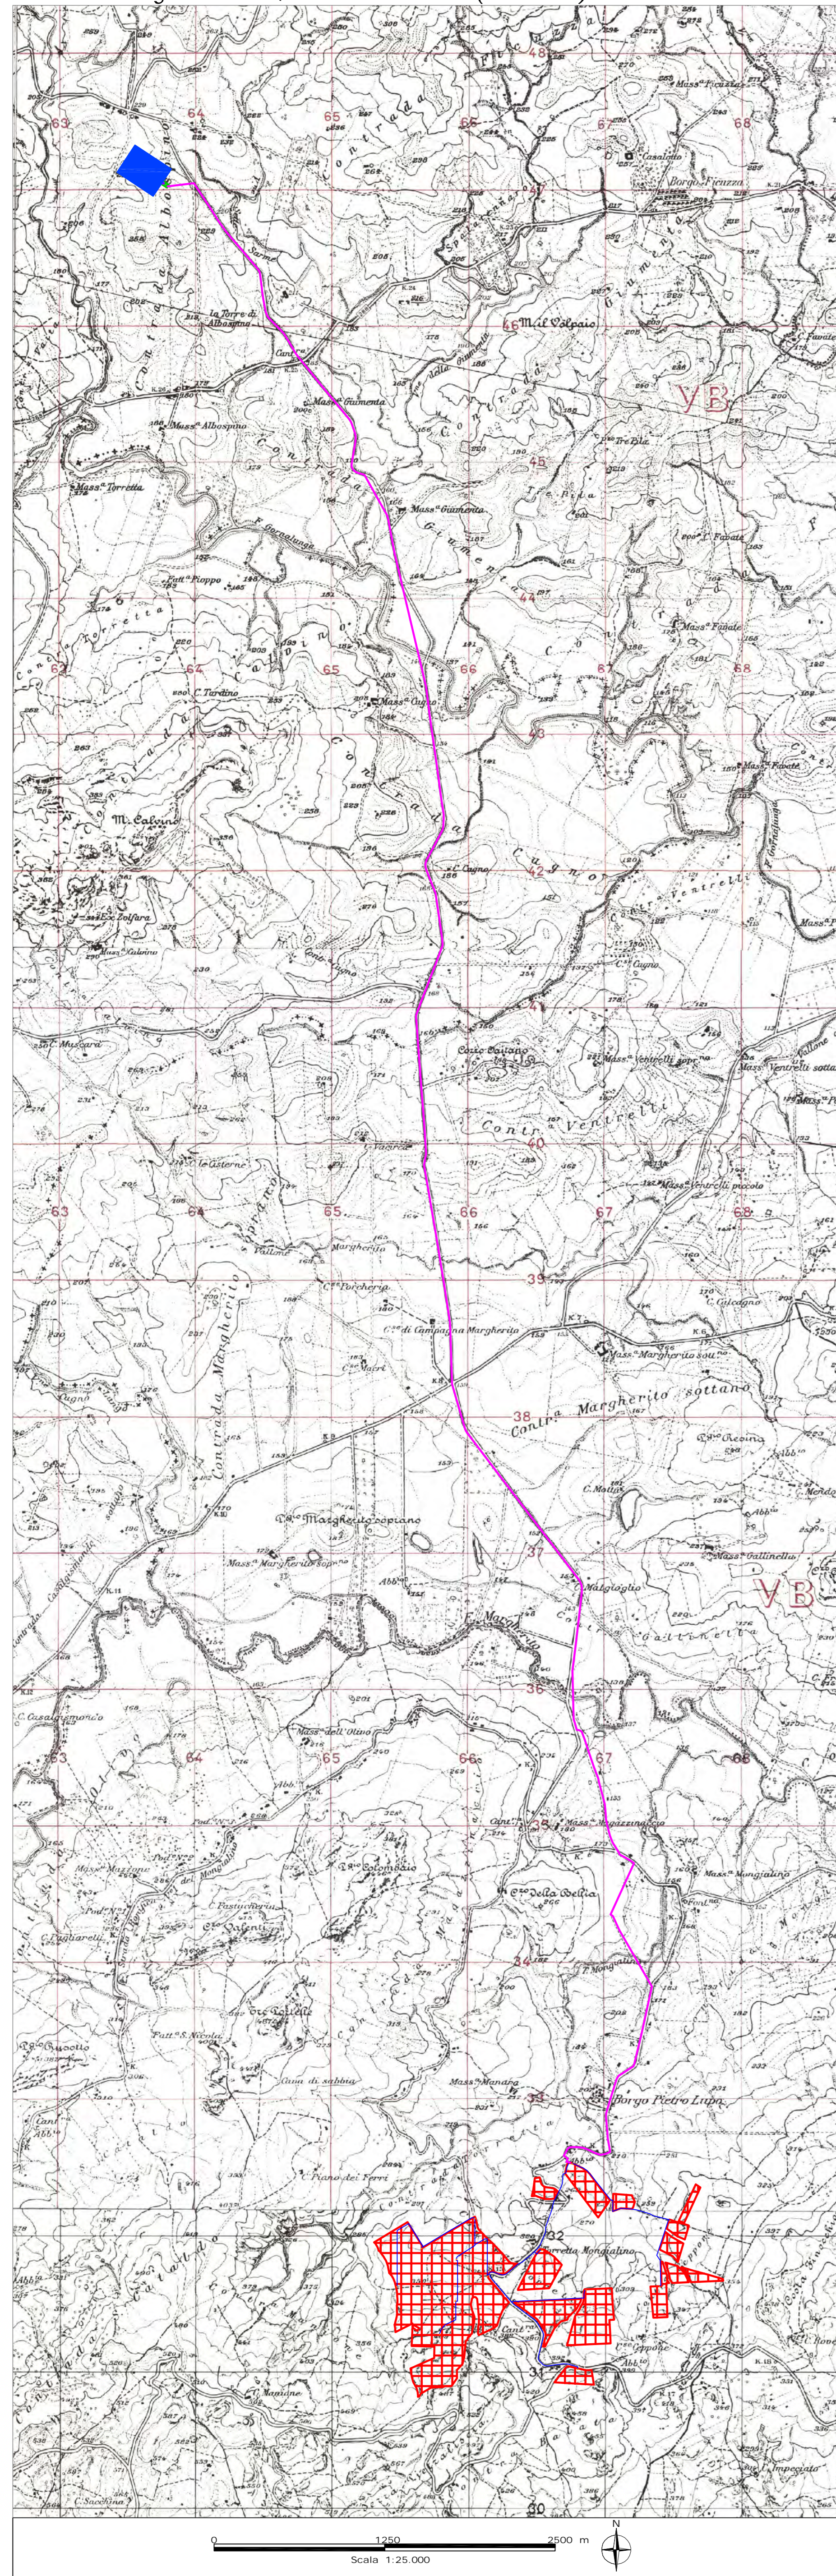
48
Mass.a Ficuzza
Casalotto
Borgo Ficuzza
63
64
65
66
67
68
Contrada
Contrada Albospino
La Torre di Albospino
Mass.a Albospino
Mass.a Giumenta
M.te Volpaio
VB
Mass.a Torretta
47
46
45
Mass.a Giumenta
Tre Pile
Mass.a Favate
Fatt.a Pioppo
44
Mass.a Favate
63
64
65
66
67
68
C. Tardino
Mass.a Cugno
43
Contrada Cugno
M. Calvino
C. Cugno
42
Contrada Ventrelli
Mass.a Ventrelli
Cozzo Calvino
C.se Zolfara
Mass.a Calvino
C. Cugno
41
C. Mascara
Casa Cotugno
Mass.a Ventrelli sop.no
Mass.a Ventrelli sottano
Contrada Ventrelli
40
Le Cisterne
Mass.a Ventrelli piccolo
63
64
65
66
67
68
Vallone Margherito
C.da Porcheria
39
C.e di Campagna Margherito
C. Calcagno
Mass.a Margherito sottano
C.da Margherito sottano
38
Contrada Margherito
Passo Margherito soprano
C. Motta
Mass.a Margherito sop.no
37
Malgioglio
Mass.a Gallinella
VB
Gallinella
F. Margherito
36
C. Casalgismondo
Mass.a dell'Olivo
63
64
65
66
67
68
35
Mass.a Magazzinaccio
Mass.a Colombaio
Mass.a Mongialino
C.da Della Bellia
Mass.a Mazzone
Fastucheria
C. Pagliarelli
34
Mongialino
Fatt.a S. Nicola
Cava di sabbia
Mass.a Manana
33
Borgo Pietro Lupo
C. Piano dei Ferri
02
Torretta Mongialino
Cant.a
Geppone
31
Mandre
C. Sacchina
C. Impiccato
30
0
1250
2500 m
Scala 1:25.000
N